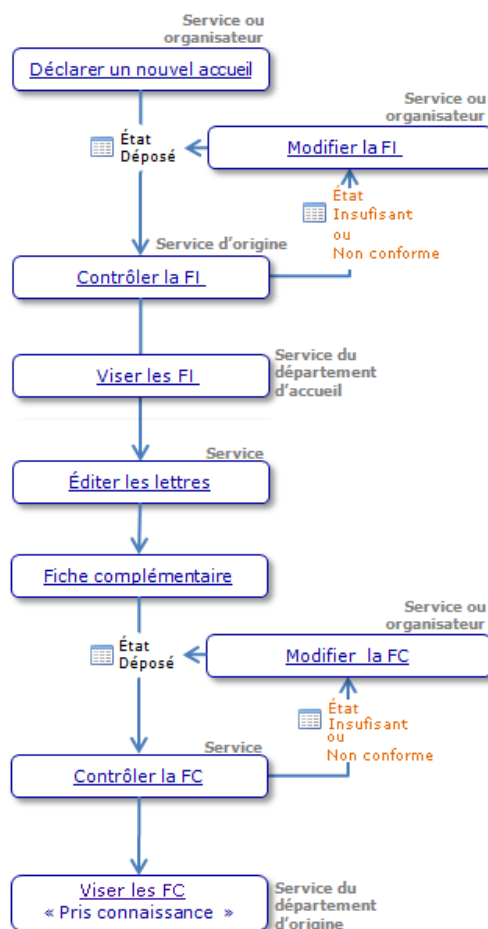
Service ou organisateur

Déclarer un nouvel accueil

Service ou organisateur

État Déposé

Modifier la FI

État Insufisant ou Non conforme

Service d'origine

Contrôler la FI

Service du département d'accueil

Viser les FI

Service

Éditer les lettres

Fiche complémentaire

Service ou organisateur

État Déposé

Modifier la FC

État Insufisant ou Non conforme

Service

Contrôler la FC

Viser les FC « Pris connaissance »

Service du département d'origine